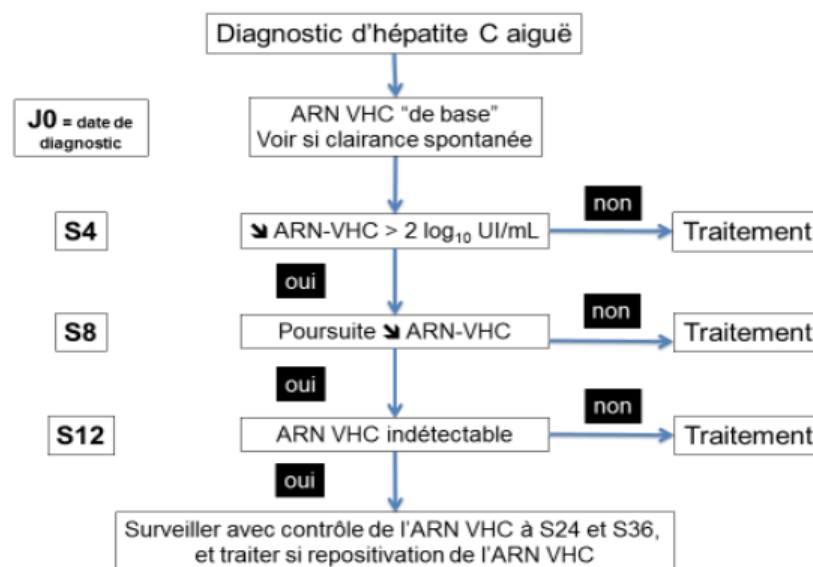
Diagnostic d'hépatite C aiguë

J0 = date de diagnostic

ARN VHC "de base"
Voir si clairance spontanée

S4

↘ ARN-VHC > 2 $\log_{10}$ UI/mL

non

Traitement

oui

S8

Poursuite ↘ ARN-VHC

non

Traitement

oui

S12

ARN VHC indétectable

non

Traitement

oui

Surveiller avec contrôle de l'ARN VHC à S24 et S36, et traiter si repositivation de l'ARN VHC